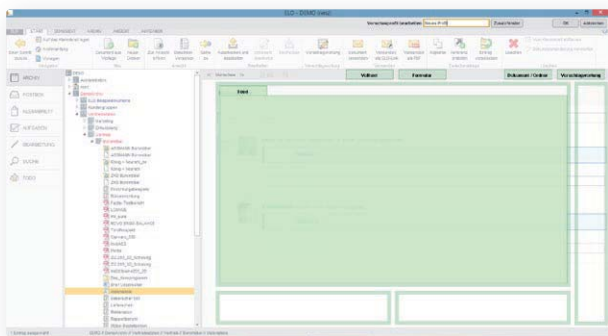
ELO - DEMO (neu)

Verschlagwortung bearbeiten | Demo P-05 | Zuweisen | OK | Abbrechen

START | DOKUMENT | ANZEIGE | ANSICHT

ARCHIV
POSTBOX
KLEMMBRETT
AUFGABEN
BEARBEITUNG
SUCHE
TOOLS

Volltext | Formular | Dokument / Ordner | Verschlagwortung

Detail

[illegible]